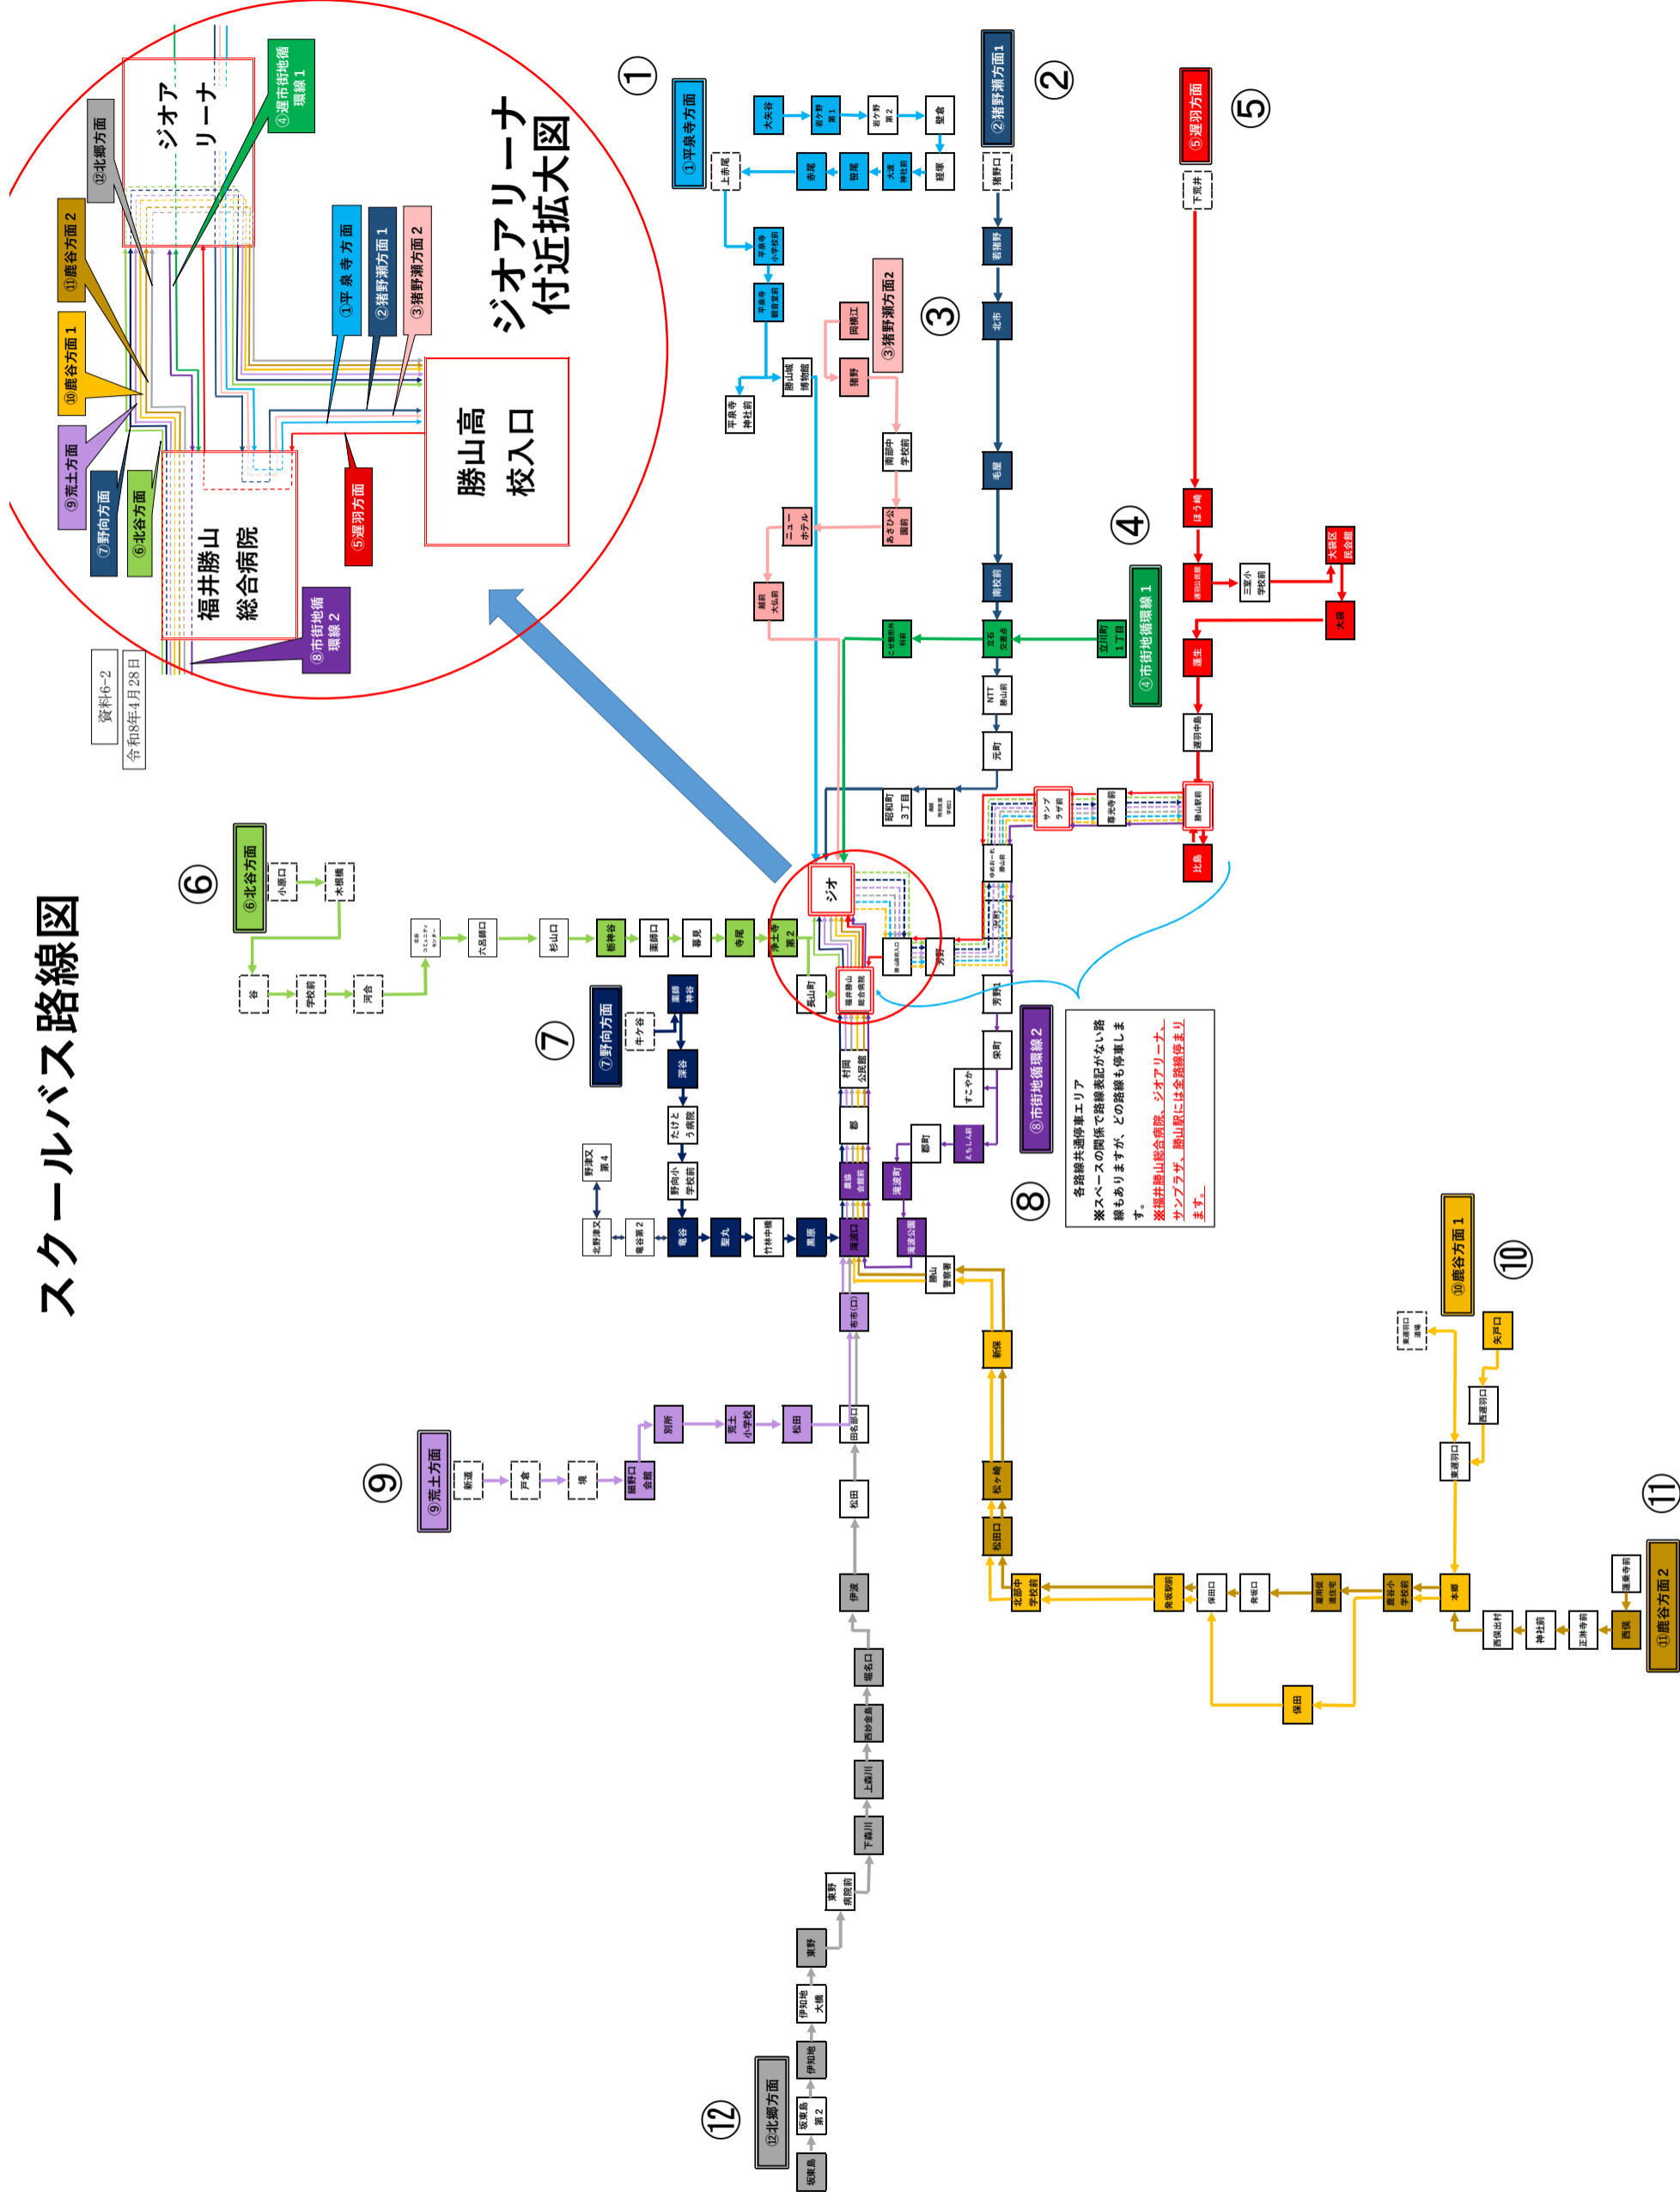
スクールバス路線図

資料6-2
令和8年4月28日

ジオアリーナ付近拡大図

ジオアリーナ
勝山高校入口
福井勝山総合病院

①平泉寺方面
②猪野瀬方面1
③猪野瀬方面2
④市街地循環線1
⑤遅羽方面
⑥北谷方面
⑦野向方面
⑧市街地循環線2
⑨荒土方面
⑩鹿谷方面1
⑪鹿谷方面2
⑫北郷方面

①
①平泉寺方面
大矢谷
岩ケ野第1
岩ケ野第2
壁倉
上赤尾
赤尾
笹尾
大渡神社前
経塚
平泉寺小学校前
平泉寺観音堂前
平泉寺神社前
勝山城博物館

②
②猪野瀬方面1
猪野口
若猪野
北市
毛屋
南校前
立石交差点
NTT勝山前
元町
昭和町3丁目

③
③猪野瀬方面2
岡横江
猪野
南部中学校前
あさひ公園前
ニューホテル
越前大仏前

④
④市街地循環線1
立川町1丁目
こせ衛生研修所

⑤
⑤遅羽方面
下荒井
ほう崎
遅羽公民館
三室小学校前
大袋区民会館
大袋
蓬生
遅羽中島
勝山駅前
比島
サンプラザ前
善光寺前

⑥
⑥北谷方面
小原口
木根橋
谷
学校前
河合
北谷コミュニティセンター
六呂師口
杉山口
板神谷
薬師口
暮見
寺尾
浄土寺第2
ジオ
長山町

⑦
⑦野向方面
薬師神谷
牛ケ谷
深谷
たけとう病院
野向小学校前
竜谷
聖丸
竹林中橋
黒原
野津又第4
北野津又
竜谷第2

⑧
⑧市街地循環線2
各路線共通停車エリア
※スペースの関係で路線表記がない路線もありますが、どの路線も停車します。
※福井勝山総合病院、ジオアリーナ、サンプラザ、勝山駅には全路線停まります。
勝山高校入口
芳野
芳野1
栄町
すこやか
えちしん前
郡町
村岡公民館
都
長畝公民館
滝波町
滝波口
滝波公園
勝山警察署

⑨
⑨荒土方面
新道
戸倉
境
細野口会館
別所
荒土小学校
松田
田名部口
布市(口)

⑩
⑩鹿谷方面1
新保
松ヶ崎
松田口
北部中学校前
発坂駅前
保田口
発坂口
保田
鹿谷小学校前
本郷
東遅羽口
西遅羽口
矢戸口

⑪
⑪鹿谷方面2
遅羽寺前
西俣
正法寺前
神社前
西俣出村

⑫
⑫北郷方面
坂東島
坂東島第2
伊知地
伊知地大橋
東野
東野病院前
下荒川
上荒川
西妙金島
稲名口
伊波
松田